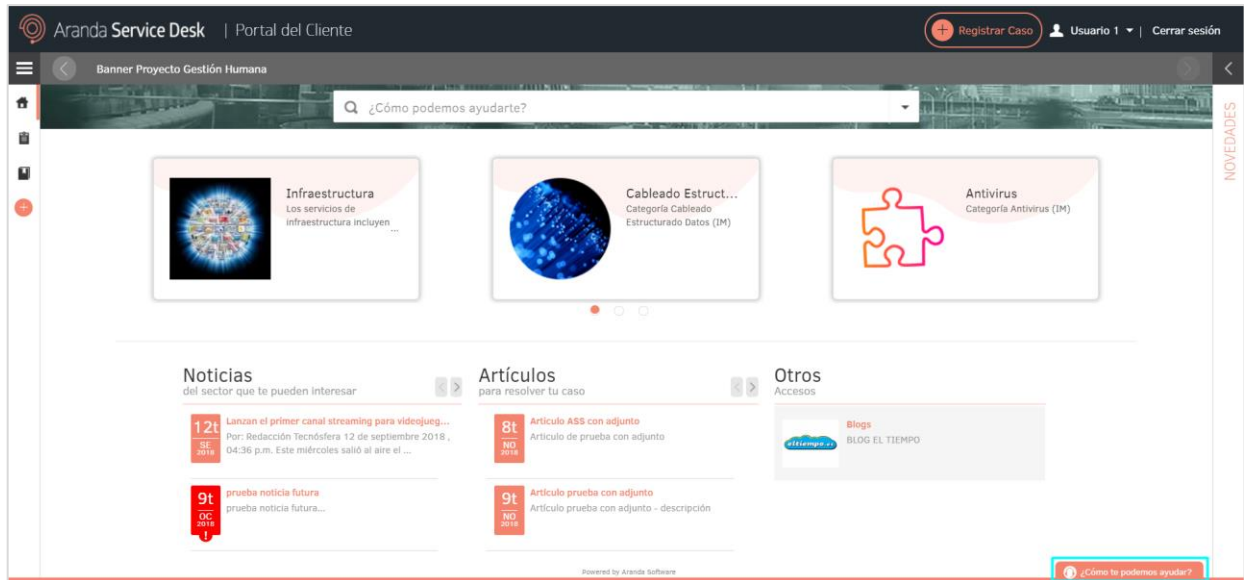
Aranda Service Desk | Portal del Cliente

Registrar Caso

Usuario 1 | Cerrar sesión

Banner Proyecto Gestión Humana

¿Cómo podemos ayudarte?

NOVEDADES

Infraestructura
Los servicios de infraestructura incluyen ...

Cableado Estruct...
Categoría Cableado Estructurado Datos (IM)

Antivirus
Categoría Antivirus (IM)

Noticias
del sector que te pueden interesar

12t SE 2018
Lanzan el primer canal streaming para videojueg...
Por: Redacción Tecnósfera 12 de septiembre 2018 , 04:36 p.m. Este miércoles salió al aire el ...

9t OC 2018
prueba noticia futura
prueba noticia futura...

Artículos
para resolver tu caso

8t NO 2018
Articulo ASS con adjunto
Articulo de prueba con adjunto

9t NO 2018
Articulo prueba con adjunto
Articulo prueba con adjunto - descripción

Otros
Accesos

eltiempo.es
Blogs
BLOG EL TIEMPO

Powered by Aranda Software

¿Cómo te podemos ayudar?